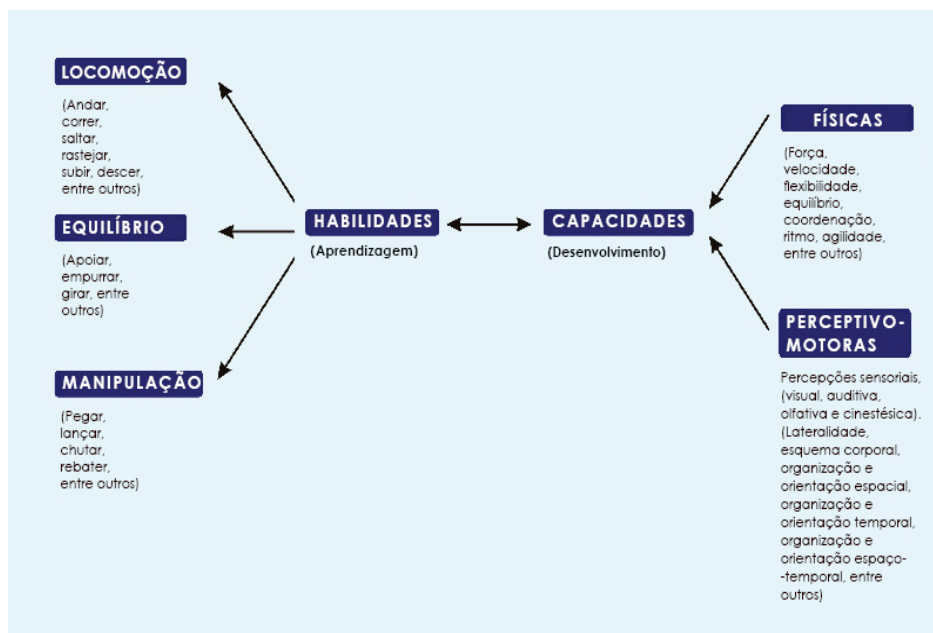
LOCOMOÇÃO

(Andar, correr, saltar, rastejar, subir, descer, entre outros)

EQUILÍBRIO

(Apoiar, empurrar, girar, entre outros)

MANIPULAÇÃO

(Pegar, lançar, chutar, rebater, entre outros)

HABILIDADES

(Aprendizagem)

CAPACIDADES

(Desenvolvimento)

FÍSICAS

(Força, velocidade, flexibilidade, equilíbrio, coordenação, ritmo, agilidade, entre outros)

PERCEPTIVO-MOTORAS

Percepções sensoriais, (visual, auditiva, olfativa e cinestésica). (Lateralidade, esquema corporal, organização e orientação espacial, organização e orientação temporal, organização e orientação espaço--temporal, entre outros)